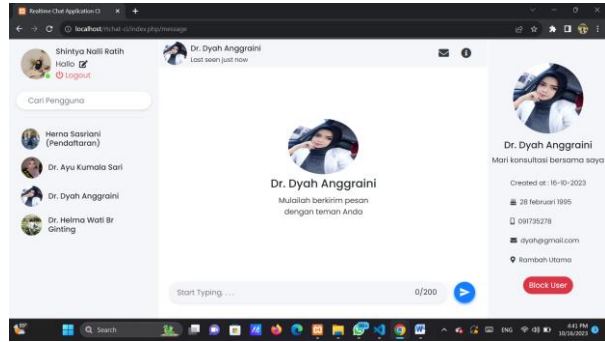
Realtime Chat Application Cl ×
localhost/rtchat-ci/index.php/message

Shintya Nalli Ratih
Hallo
Logout

Cari Pengguna

Herna Sasriani (Pendaftaran)
Dr. Ayu Kumala Sari
Dr. Dyah Anggraini
Dr. Helma Wati Br Ginting

Dr. Dyah Anggraini
Last seen just now

Dr. Dyah Anggraini
Mulailah berkirim pesan dengan teman Anda

Start Typing.....
0/200

Dr. Dyah Anggraini
Mari konsultasi bersama saya
Created at : 16-10-2023
28 februari 1995
091735278
dyah@gmail.com
Rambah Utama
Block User

Search
ENG
4:41 PM
10/16/2023